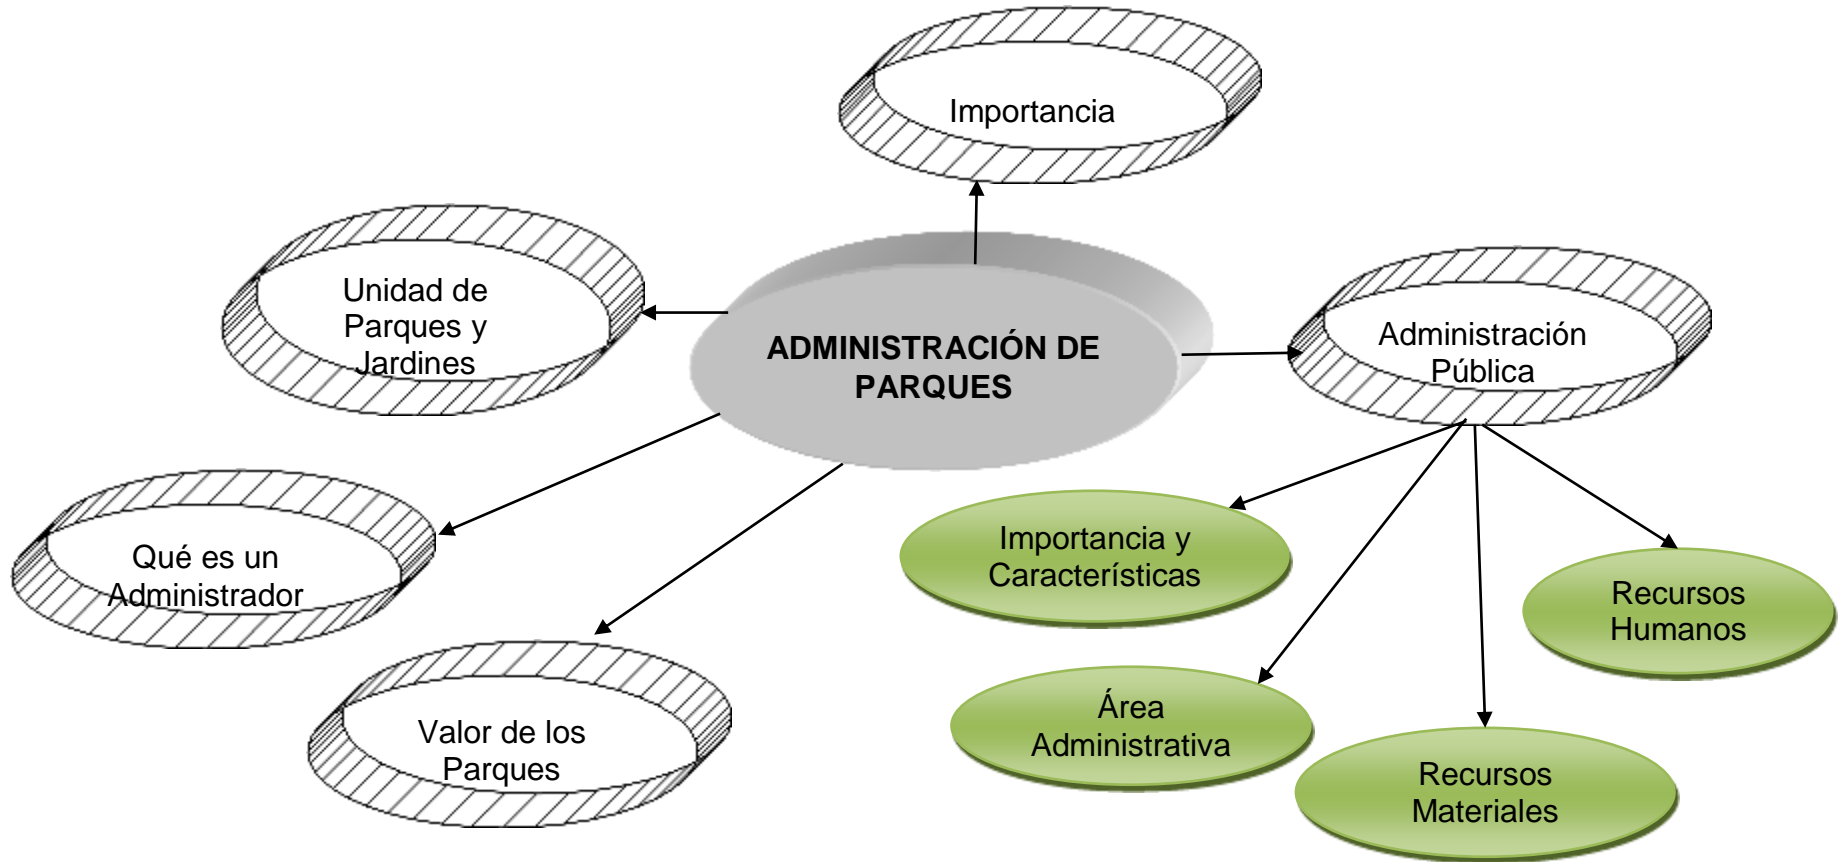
Importancia

Unidad de Parques y Jardines

ADMINISTRACIÓN DE PARQUES

Administración Pública

Qué es un Administrador

Valor de los Parques

Importancia y Características

Recursos Humanos

Área Administrativa

Recursos Materiales